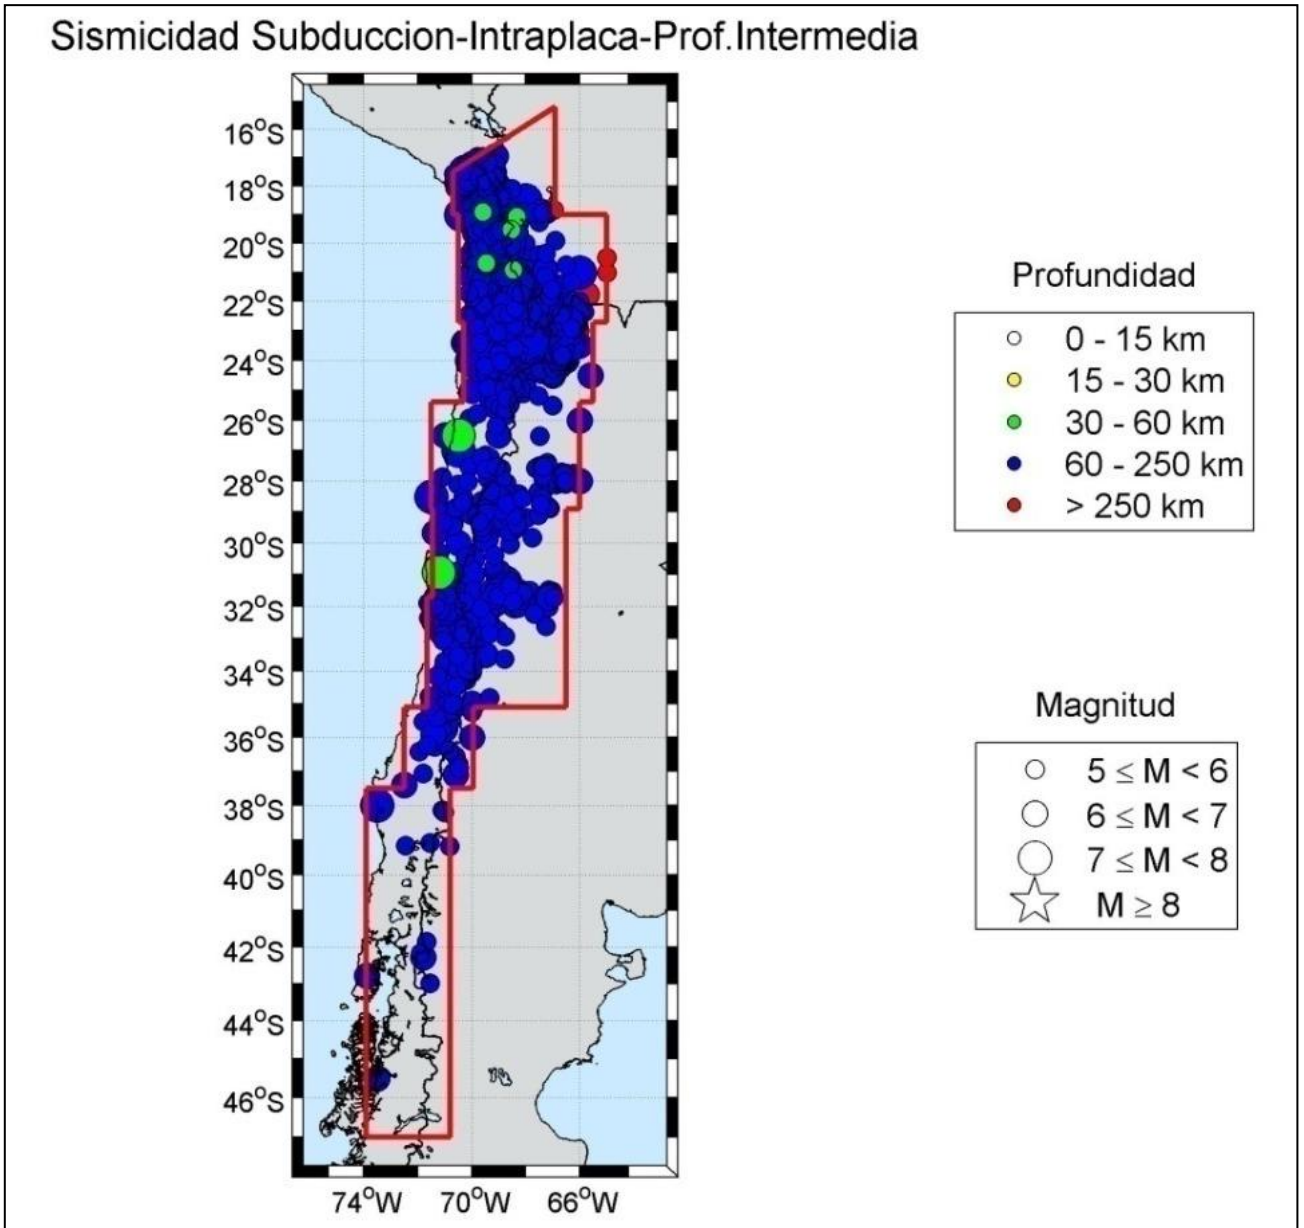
Sismicidad Subduccion-Intraplaca-Prof.Intermedia

16°S
18°S
20°S
22°S
24°S
26°S
28°S
30°S
32°S
34°S
36°S
38°S
40°S
42°S
44°S
46°S

74°W 70°W 66°W

Profundidad

0 - 15 km
15 - 30 km
30 - 60 km
60 - 250 km
> 250 km

Magnitud

$5 \leq M < 6$
$6 \leq M < 7$
$7 \leq M < 8$
$M \geq 8$